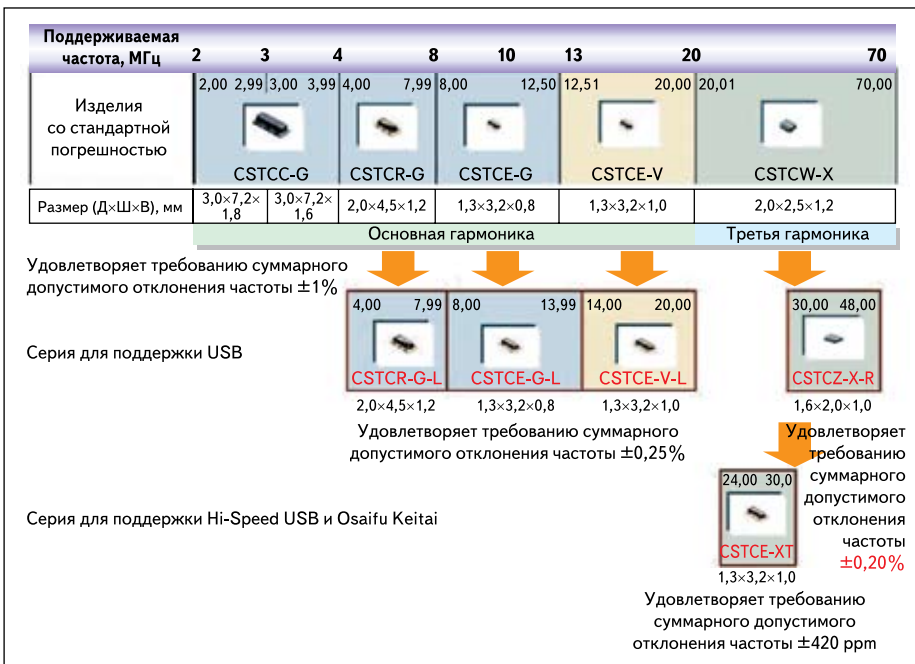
Поддерживаемая частота, МГц 2 3 4 8 10 13 20 70

| Изделия со стандартной погрешностью | 2,00 2,99 | 3,00 3,99 | 4,00 7,99 | 8,00 12,50 | 12,51 20,00 | 20,01 70,00 |
|---|---|---|---|---|---|---|
| | CSTCC-G | | CSTCR-G | CSTCE-G | CSTCE-V | CSTCW-X |
| Размер (Д×Ш×В), мм | 3,0×7,2×1,8 | 3,0×7,2×1,6 | 2,0×4,5×1,2 | 1,3×3,2×0,8 | 1,3×3,2×1,0 | 2,0×2,5×1,2 |

Основная гармоника

Третья гармоника

Удовлетворяет требованию суммарного допустимого отклонения частоты ±1%

Серия для поддержки USB

4,00 7,99 CSTCR-G-L 2,0×4,5×1,2

8,00 13,99 CSTCE-G-L 1,3×3,2×0,8

14,00 20,00 CSTCE-V-L 1,3×3,2×1,0

30,00 48,00 CSTCZ-X-R 1,6×2,0×1,0

Удовлетворяет требованию суммарного допустимого отклонения частоты ±0,25%

Удовлетворяет требованию суммарного допустимого отклонения частоты ±0,20%

Серия для поддержки Hi-Speed USB и Osaifu Keitai

24,00 30,0 CSTCE-XT 1,3×3,2×1,0

Удовлетворяет требованию суммарного допустимого отклонения частоты ±420 ppm